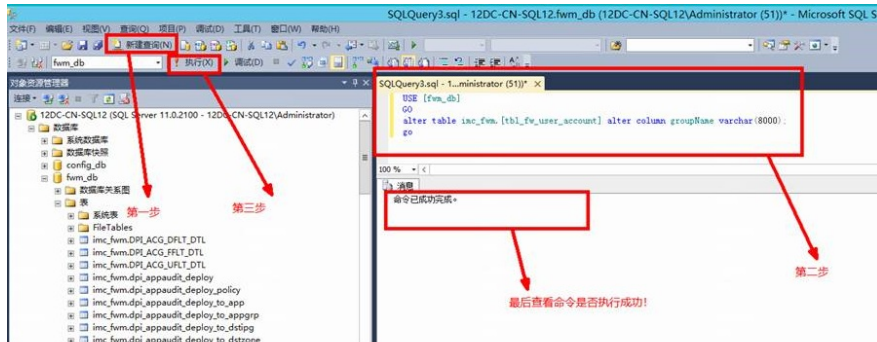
SQLQuery3.sql - 12DC-CN-SQL12.fwm_db (12DC-CN-SQL12\Administrator (51))* - Microsoft SQL S

文件(F) 编辑(E) 视图(V) 查询(Q) 项目(P) 调试(D) 工具(T) 窗口(W) 帮助(H)

新建查询(N)

fwm_db

! 执行(X) ▶ 调试(D)

对象资源管理器

连接

12DC-CN-SQL12 (SQL Server 11.0.2100 - 12DC-CN-SQL12\Administrator)
数据库
系统数据库
数据库快照
config_db
fwm_db
数据库关系图
表
系统表
FileTables
imc_fwm.DPI_ACG_DFLT_DTL
imc_fwm.DPI_ACG_FFLT_DTL
imc_fwm.DPI_ACG_UFLT_DTL
imc_fwm.dpi_appaudit_deploy
imc_fwm.dpi_appaudit_deploy_policy
imc_fwm.dpi_appaudit_deploy_to_app
imc_fwm.dpi_appaudit_deploy_to_appgrp
imc_fwm.dpi_appaudit_deploy_to_dstipg
imc_fwm.dpi_appaudit_deploy_to_dstzone

第一步

第三步

SQLQuery3.sql - 1...ministrator (51))* ×

USE [fwm_db]
GO
alter table imc_fwm.[tbl_fw_user_account] alter column groupName varchar(8000);
go

100 %

消息

命令已成功完成。

第二步

最后查看命令是否执行成功!